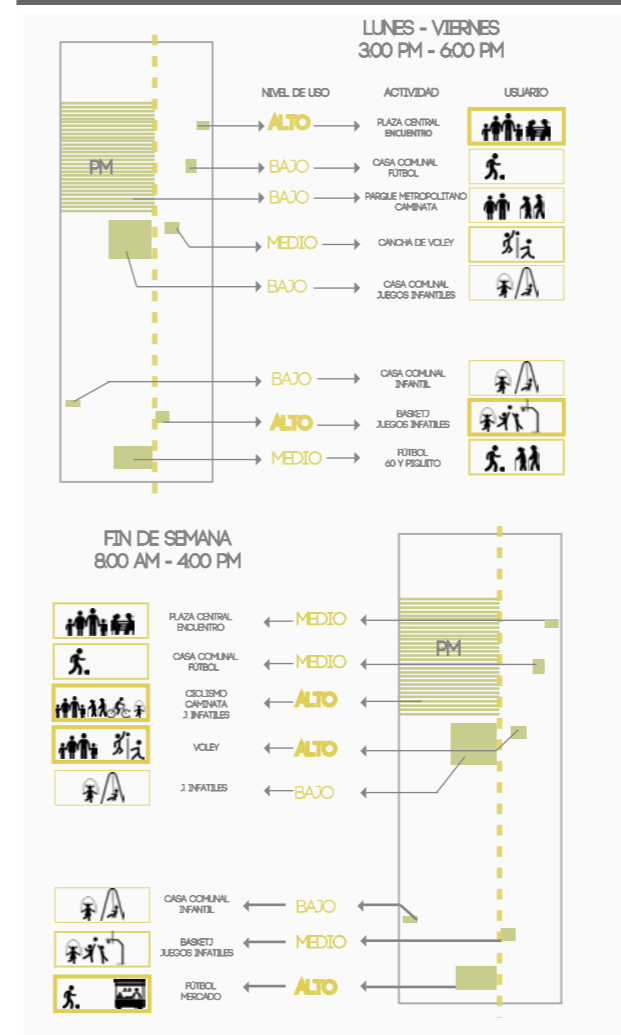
LUNES - VIERNES
3:00 PM - 6:00 PM

NIVEL DE USO ACTIVIDAD USUARIO

PM

ALTO PLAZA CENTRAL ENCUENTRO

BAJO CASA COMUNAL FÚTBOL

BAJO PARQUE METROPOLITANO CAMINATA

MEDIO CANCHA DE VOLEY

BAJO CASA COMUNAL JUEGOS INFANTILES

BAJO CASA COMUNAL INFANTIL

ALTO BASKET/ JUEGOS INFATILES

MEDIO FÚTBOL 60 Y PIQUETO

FIN DE SEMANA
8:00 AM - 4:00 PM

PM

PLAZA CENTRAL ENCUENTRO MEDIO

CASA COMUNAL FÚTBOL MEDIO

CICLISMO CAMINATA J. INFATILES ALTO

VOLEY ALTO

J. INFATILES BAJO

CASA COMUNAL INFANTIL BAJO

BASKET/ JUEGOS INFATILES MEDIO

FÚTBOL MERCADO ALTO